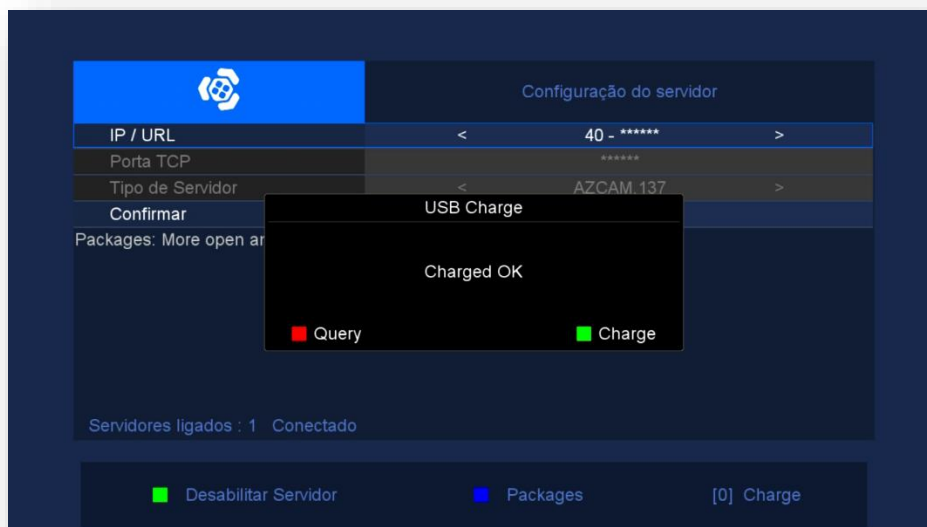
Configuração do servidor

| | | | |
|---|---|---|---|
| IP / URL | < | 40 - ****** | > |
| Porta TCP | | ****** | |
| Tipo de Servidor | < | AZCAM.137 | > |
| Confirmar | | | |

Packages: More open ar

USB Charge

Charged OK

Query

Charge

Servidores ligados : 1 Conectado

Desabilitar Servidor

Packages

[0] Charge